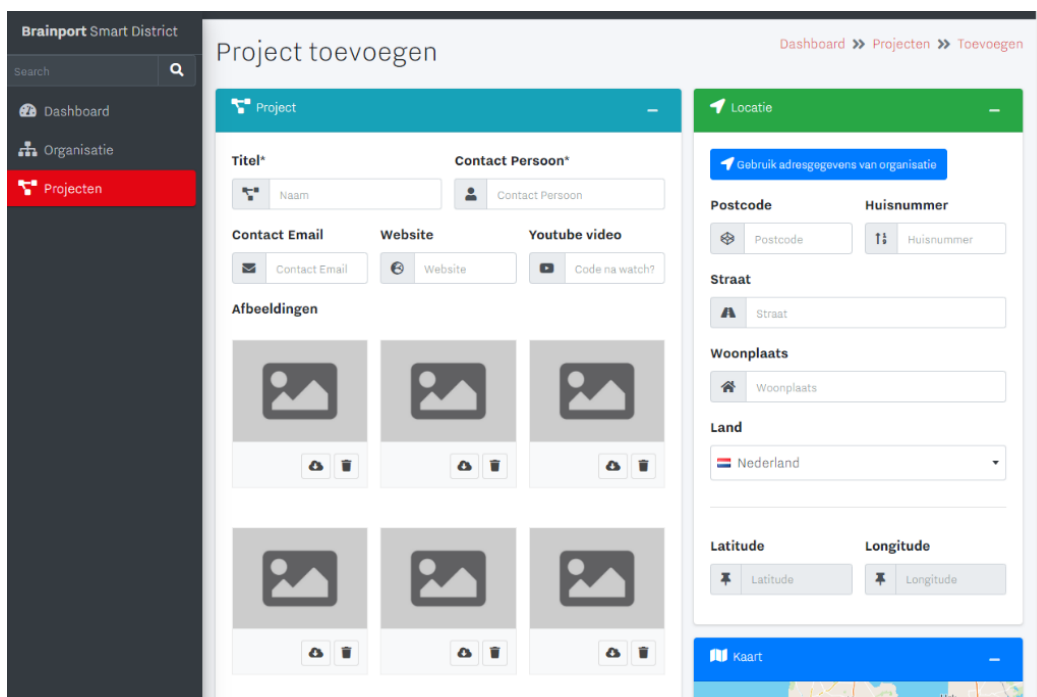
Brainport Smart District

Search

Dashboard

Organisatie

Projecten

Project toevoegen

Dashboard » Projecten » Toevoegen

Project –

Titel*

Naam

Contact Persoon*

Contact Persoon

Contact Email

Contact Email

Website

Website

Youtube video

Code na watch?

Afbeeldingen

Locatie –

Gebruik adresgegevens van organisatie

Postcode

Postcode

Huisnummer

Huisnummer

Straat

Straat

Woonplaats

Woonplaats

Land

Nederland

Latitude

Latitude

Longitude

Longitude

Kaart –